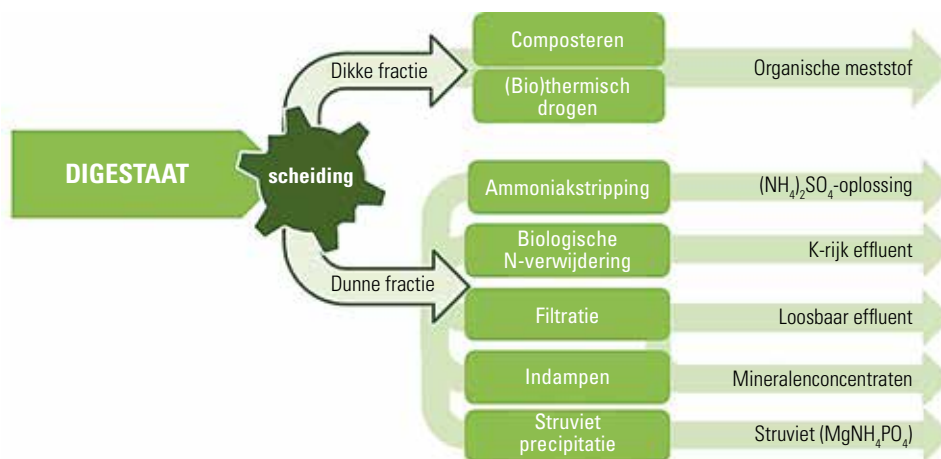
DIGESTAAT

scheiding

Dikke fractie

Composteren

(Bio)thermisch drogen

Organische meststof

Dunne fractie

Ammoniakstripping

$(NH_4)_2SO_4$-oplossing

Biologische N-verwijdering

K-rijk effluent

Filtratie

Loosbaar effluent

Indampen

Mineralenconcentraten

Struviet precipitatie

Struviet ($MgNH_4PO_4$)